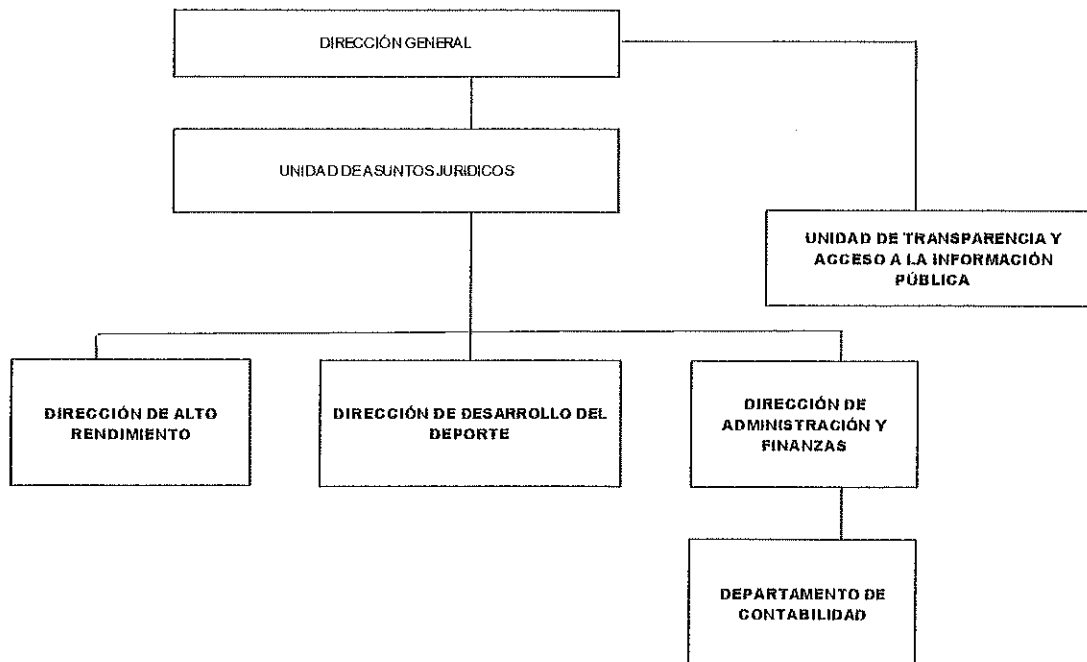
DIRECCIÓN GENERAL

UNIDAD DE ASUNTOS JURIDICOS

UNIDAD DE TRANSPARENCIA Y ACCESO A LA INFORMACIÓN PÚBLICA

DIRECCIÓN DE ALTO RENDIMIENTO

DIRECCIÓN DE DESARROLLO DEL DEPORTE

DIRECCIÓN DE ADMINISTRACIÓN Y FINANZAS

DEPARTAMENTO DE CONTABILIDAD